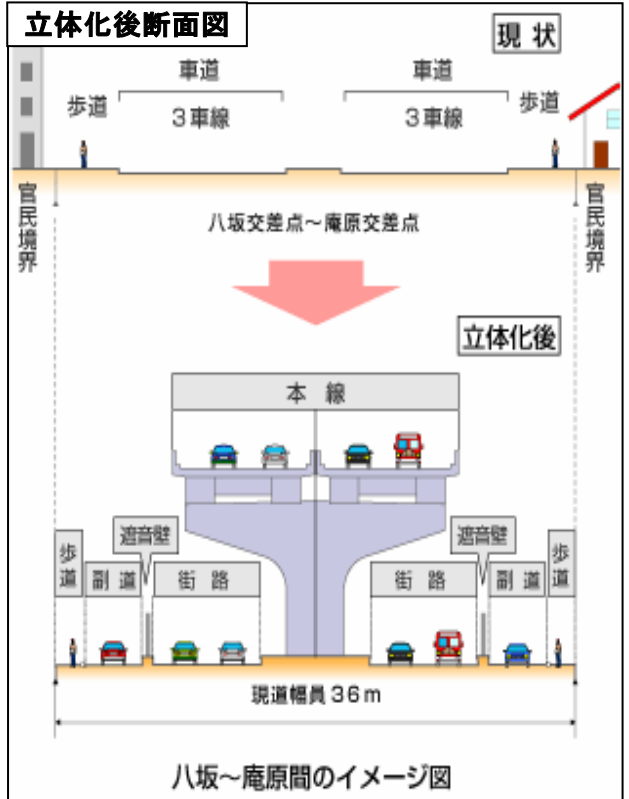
立体化後断面図

現状

車道

車道

歩道

３車線

３車線

歩道

官民境界

官民境界

八坂交差点～庵原交差点

立体化後

本線

歩道

副道

遮音壁

街路

遮音壁

街路

副道

歩道

現道幅員３６ｍ

八坂～庵原間のイメージ図